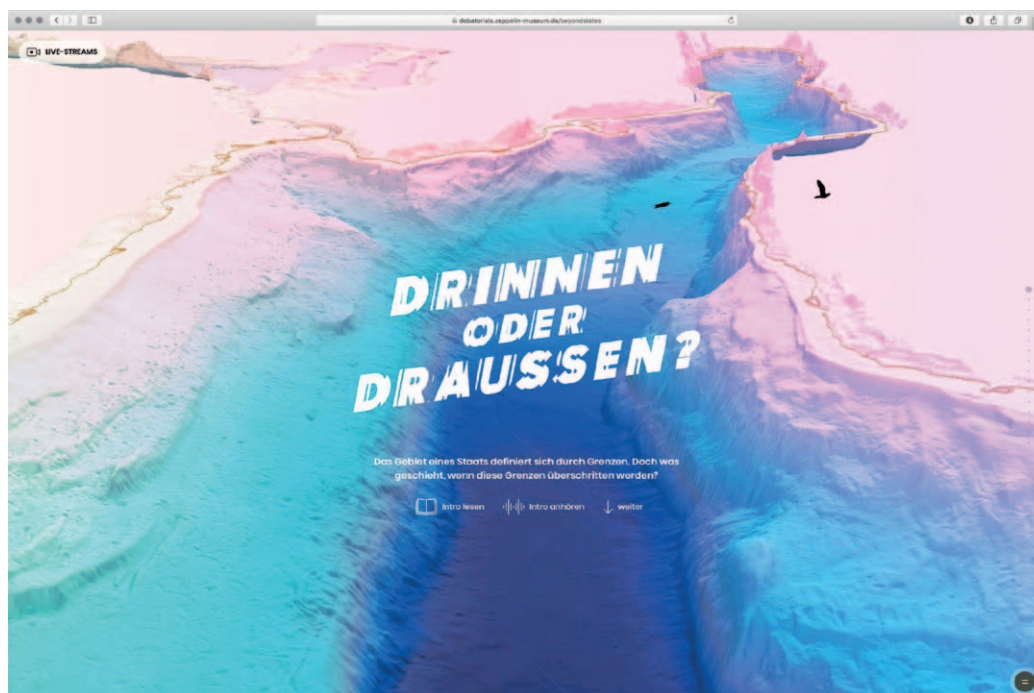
debatorials.zeppelin-museum.de/beyondstates

LIVE-STREAMS

DRINNEN ODER DRAUSSEN?

Das Gebiet eines Staats definiert sich durch Grenzen. Doch was geschieht, wenn diese Grenzen überschritten werden?

Intro lesen Intro anhören weiter